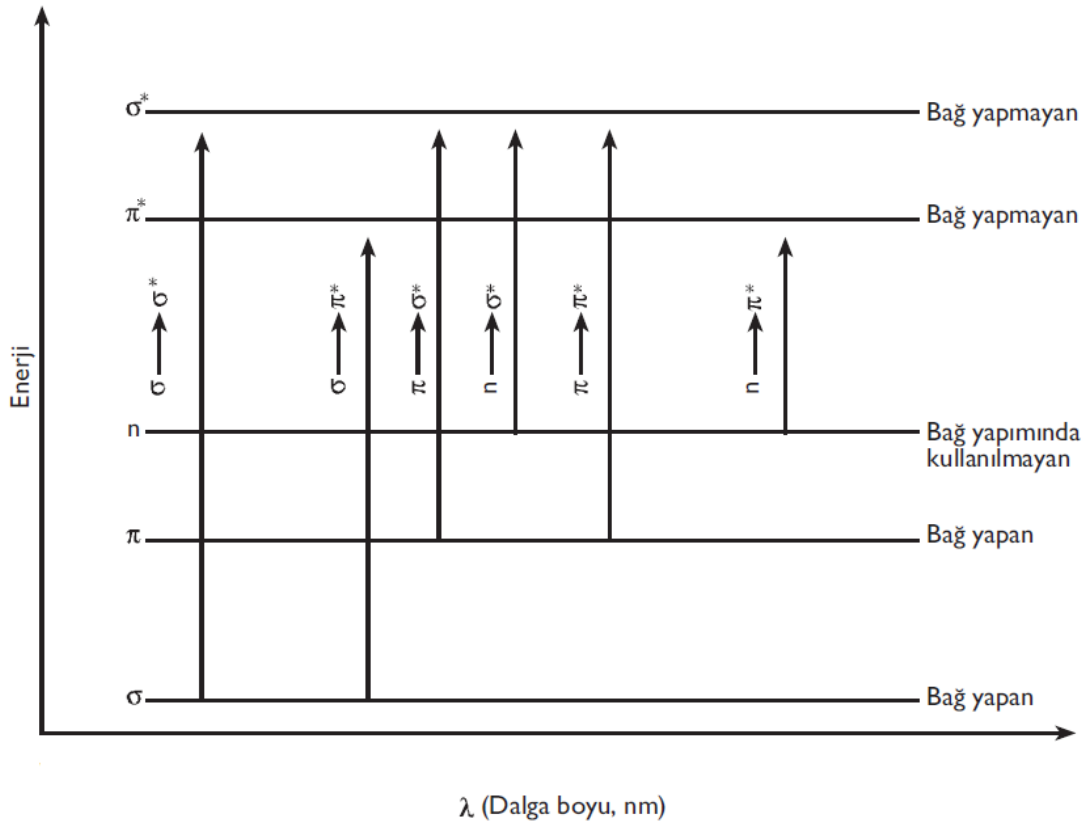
Enerji

$\sigma^*$ Bağ yapmayan

$\pi^*$ Bağ yapmayan

$\sigma \rightarrow \sigma^*$

$\sigma \rightarrow \pi^*$

$\pi \rightarrow \sigma^*$

$n \rightarrow \sigma^*$

$\pi \rightarrow \pi^*$

$n \rightarrow \pi^*$

n Bağ yapımında kullanılmayan

$\pi$ Bağ yapan

$\sigma$ Bağ yapan

$\lambda$ (Dalga boyu, nm)